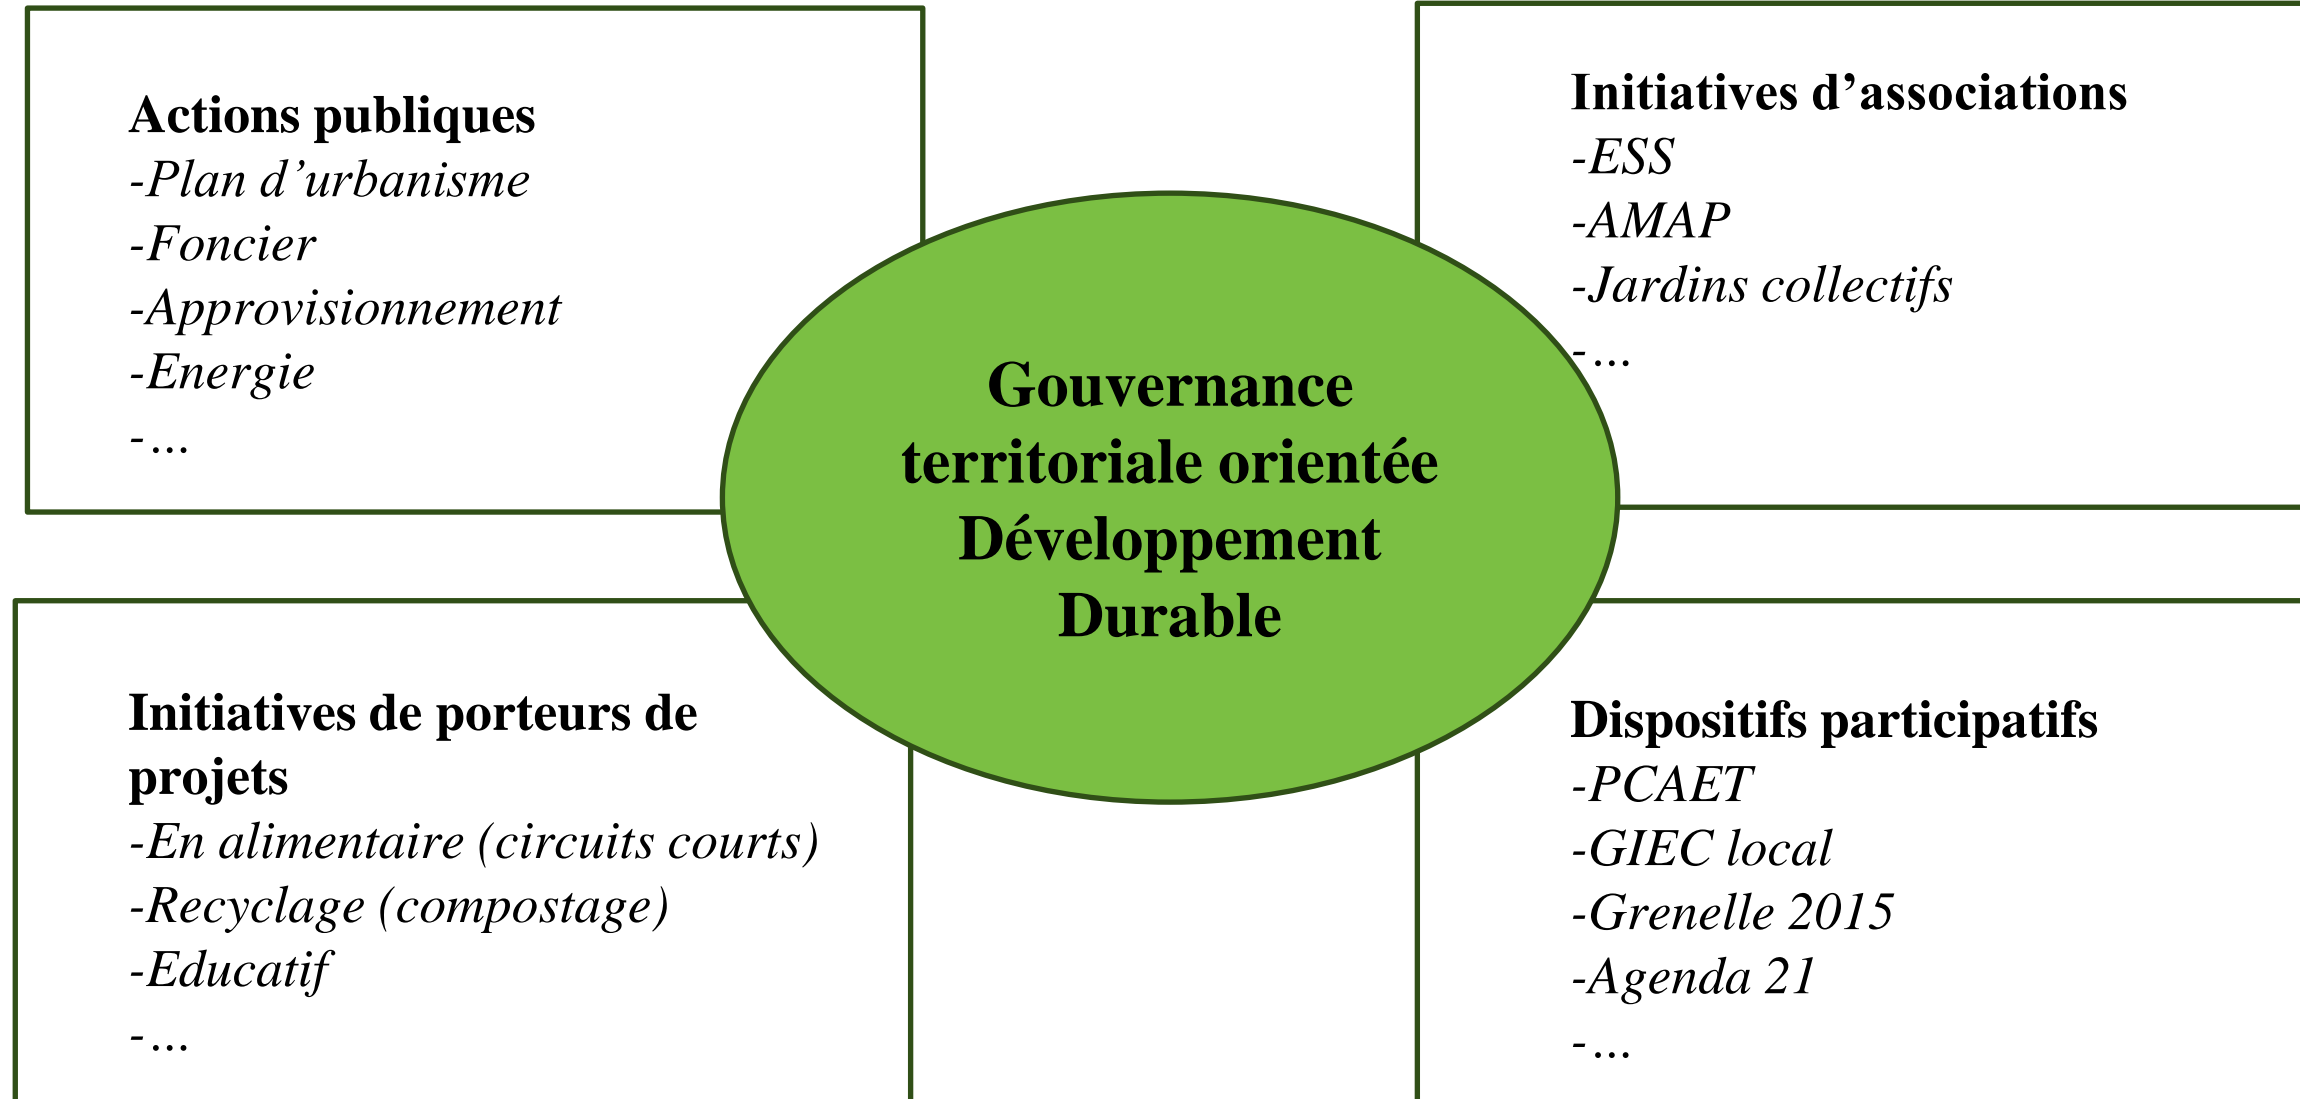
Actions publiques
-Plan d’urbanisme
-Foncier
-Approvisionnement
-Energie
-…

Initiatives d’associations
-ESS
-AMAP
-Jardins collectifs
-…

Gouvernance territoriale orientée Développement Durable

Initiatives de porteurs de projets
-En alimentaire (circuits courts)
-Recyclage (compostage)
-Educatif
-…

Dispositifs participatifs
-PCAET
-GIEC local
-Grenelle 2015
-Agenda 21
-…